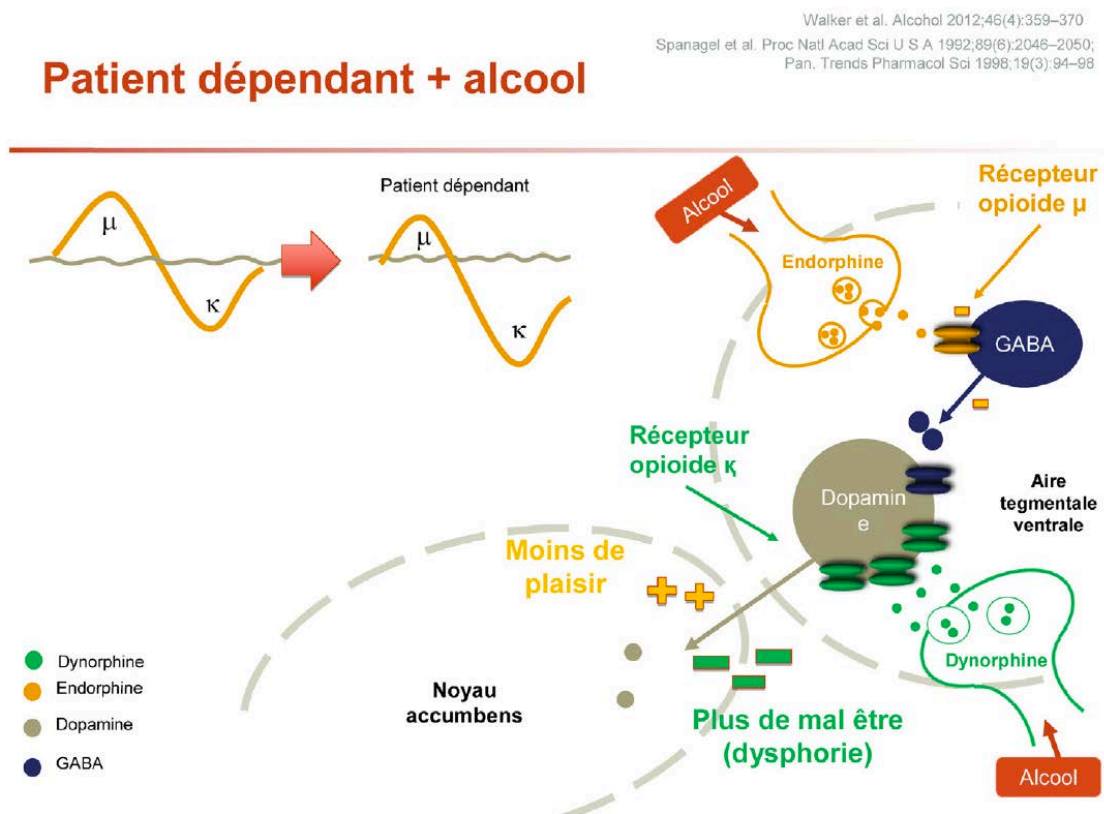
Walker et al. Alcohol 2012;46(4):359–370
Spanagel et al. Proc Natl Acad Sci U S A 1992;89(6):2046–2050;
Pan. Trends Pharmacol Sci 1998;19(3):94–98

Patient dépendant + alcool

μ

κ

Patient dépendant

μ

κ

Alcool

Récepteur opioide μ

Endorphine

GABA

Récepteur opioide κ

Dopamin e

Aire tegmentale ventrale

Moins de plaisir

Dynorphine

Endorphine

Dopamine

GABA

Noyau accumbens

Dynorphine

Plus de mal être (dysphorie)

Alcool